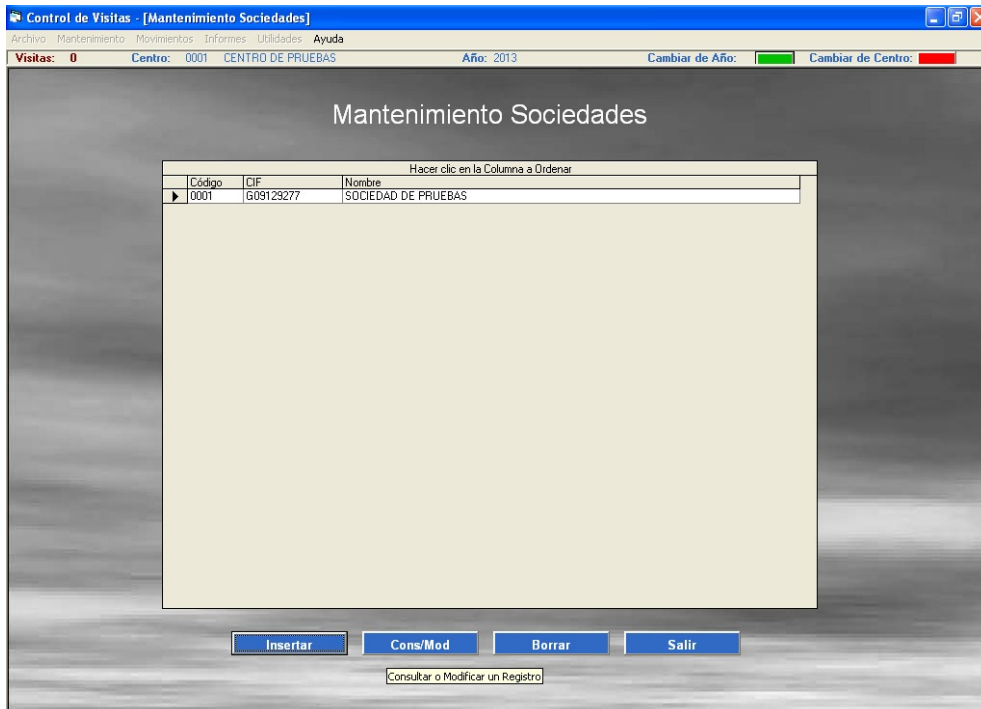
Control de Visitas - [Mantenimiento Sociedades]

Archivo Mantenimiento Movimientos Informes Utilidades Ayuda

Visitas: 0 Centro: 0001 CENTRO DE PRUEBAS Año: 2013 Cambiar de Año: Cambiar de Centro:

Mantenimiento Sociedades

Hacer clic en la Columna a Ordenar

| Código | CIF | Nombre |
|---|---|---|
| 0001 | G09129277 | SOCIEDAD DE PRUEBAS |

Insertar Cons/Mod Borrar Salir

Consultar o Modificar un Registro